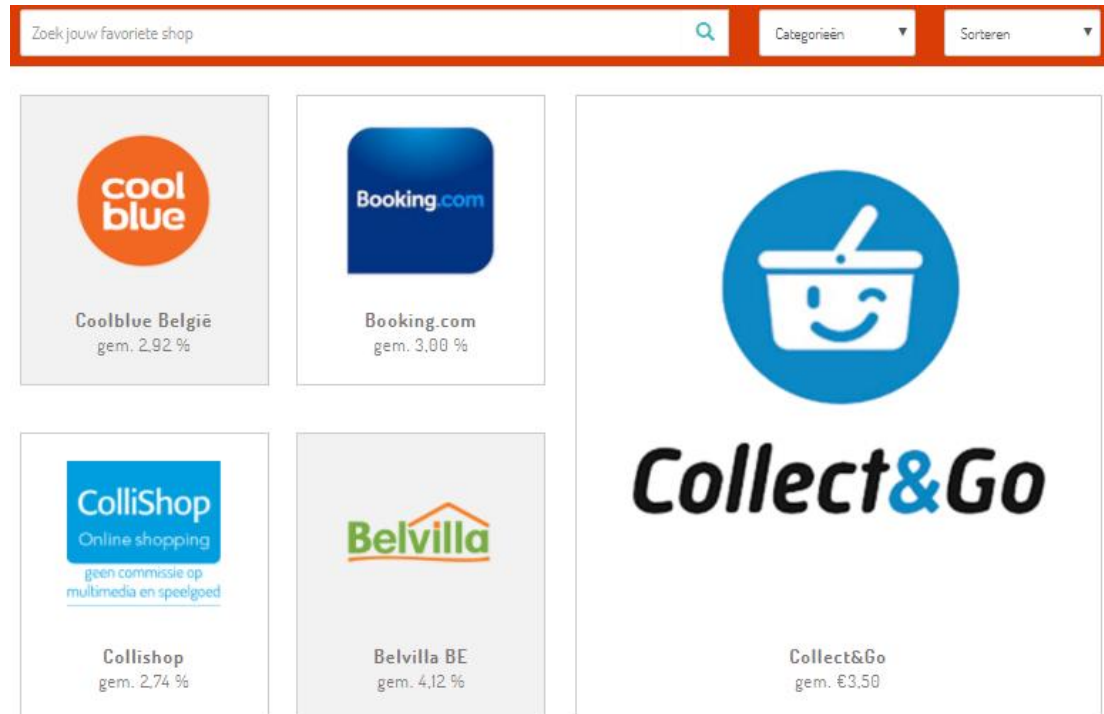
Zoek jouw favoriete shop

Categorieën

Sorteren

cool blue

Coolblue België
gem. 2,92 %

Booking.com

Booking.com
gem. 3,00 %

Collect&Go

ColliShop
Online shopping
geen commissie op multimedia en speelgoed

Collishop
gem. 2,74 %

Belvilla

Belvilla BE
gem. 4,12 %

Collect&Go
gem. €3,50